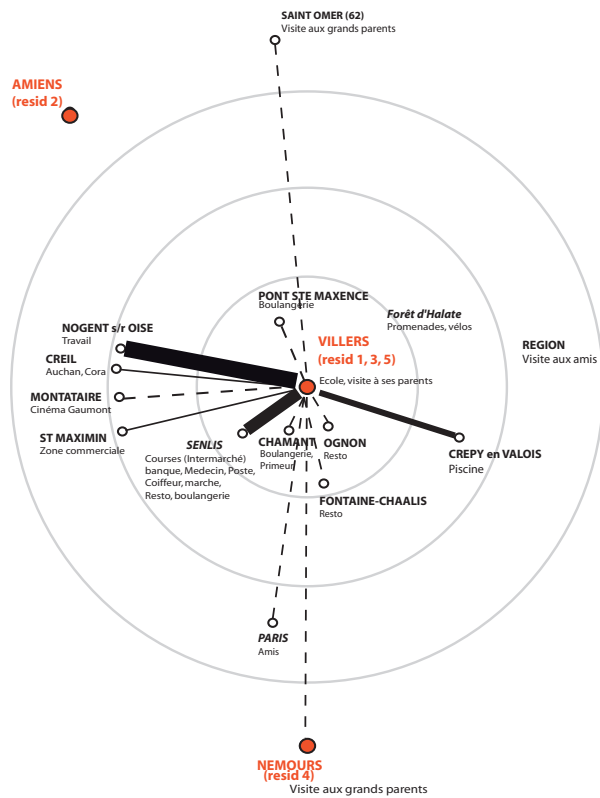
SAINT OMER (62)
Visite aux grands parents

AMIENS
(resid 2)

PONT STE MAXENCE
Boulangerie

Forêt d'Halate
Promenades, vélos

NOGENT s/r OISE
Travail

VILLERS
(resid 1, 3, 5)

REGION
Visite aux amis

CREIL
Auchan, Cora

Ecole, visite à ses parents

MONTATAIRE
Cinéma Gaumont

ST MAXIMIN
Zone commerciale

SENLIS
Courses (Intermarché) banque, Medecin, Poste, Coiffeur, marche, Resto, boulangerie

CHAMANT
Boulangerie, Primeur

OGNON
Resto

CREPY en VALOIS
Piscine

FONTAINE-CHAALIS
Resto

PARIS
Amis

NEMOURS
(resid 4)
Visite aux grands parents